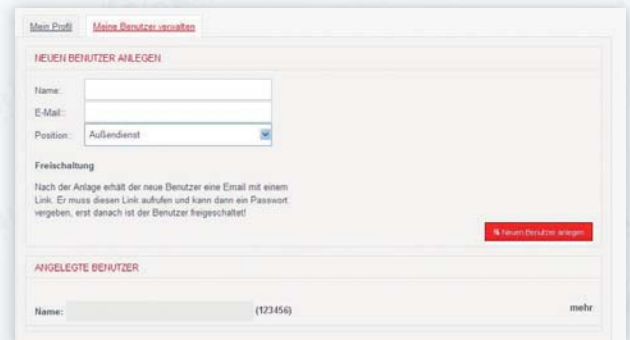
Mein Profil | Meine Benutzer verwalten

NEUEN BENUTZER ANLEGEN

Name:

E-Mail::

Position:: Außendienst

Freischaltung

Nach der Anlage erhält der neue Benutzer eine Email mit einem Link. Er muss diesen Link aufrufen und kann dann ein Passwort vergeben, erst danach ist der Benutzer freigeschaltet!

Neuen Benutzer anlegen

ANGELEGTE BENUTZER

Name: (123456) mehr